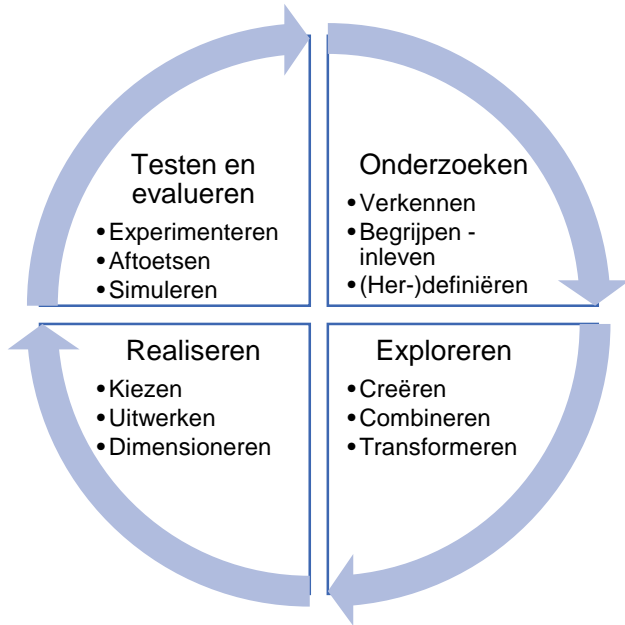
Testen en evalueren
• Experimenteren
• Aftoetsen
• Simuleren

Onderzoeken
• Verkennen
• Begrijpen - inleven
• (Her-)definiëren

Realiseren
• Kiezen
• Uitwerken
• Dimensioneren

Exploreren
• Creëren
• Combineren
• Transformeren